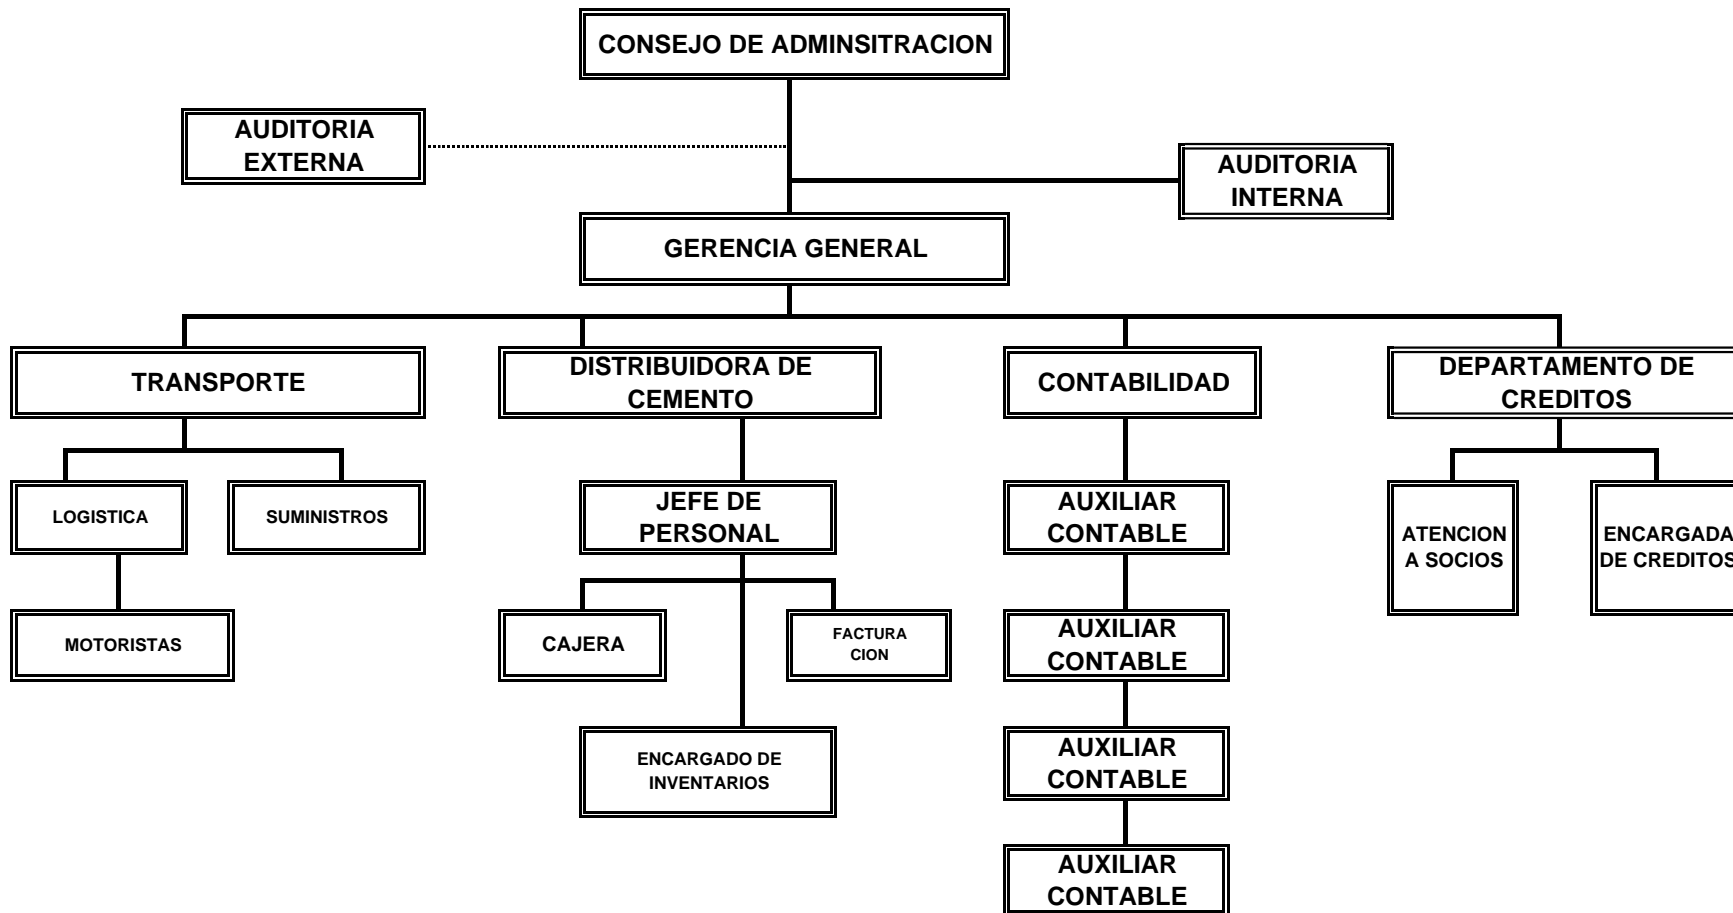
CONSEJO DE ADMINSITRACION

AUDITORIA EXTERNA

AUDITORIA INTERNA

GERENCIA GENERAL

TRANSPORTE

DISTRIBUIDORA DE CEMENTO

CONTABILIDAD

DEPARTAMENTO DE CREDITOS

LOGISTICA

SUMINISTROS

MOTORISTAS

JEFE DE PERSONAL

CAJERA

FACTURA CION

ENCARGADO DE INVENTARIOS

AUXILIAR CONTABLE

AUXILIAR CONTABLE

AUXILIAR CONTABLE

AUXILIAR CONTABLE

ATENCION A SOCIOS

ENCARGADA DE CREDITOS